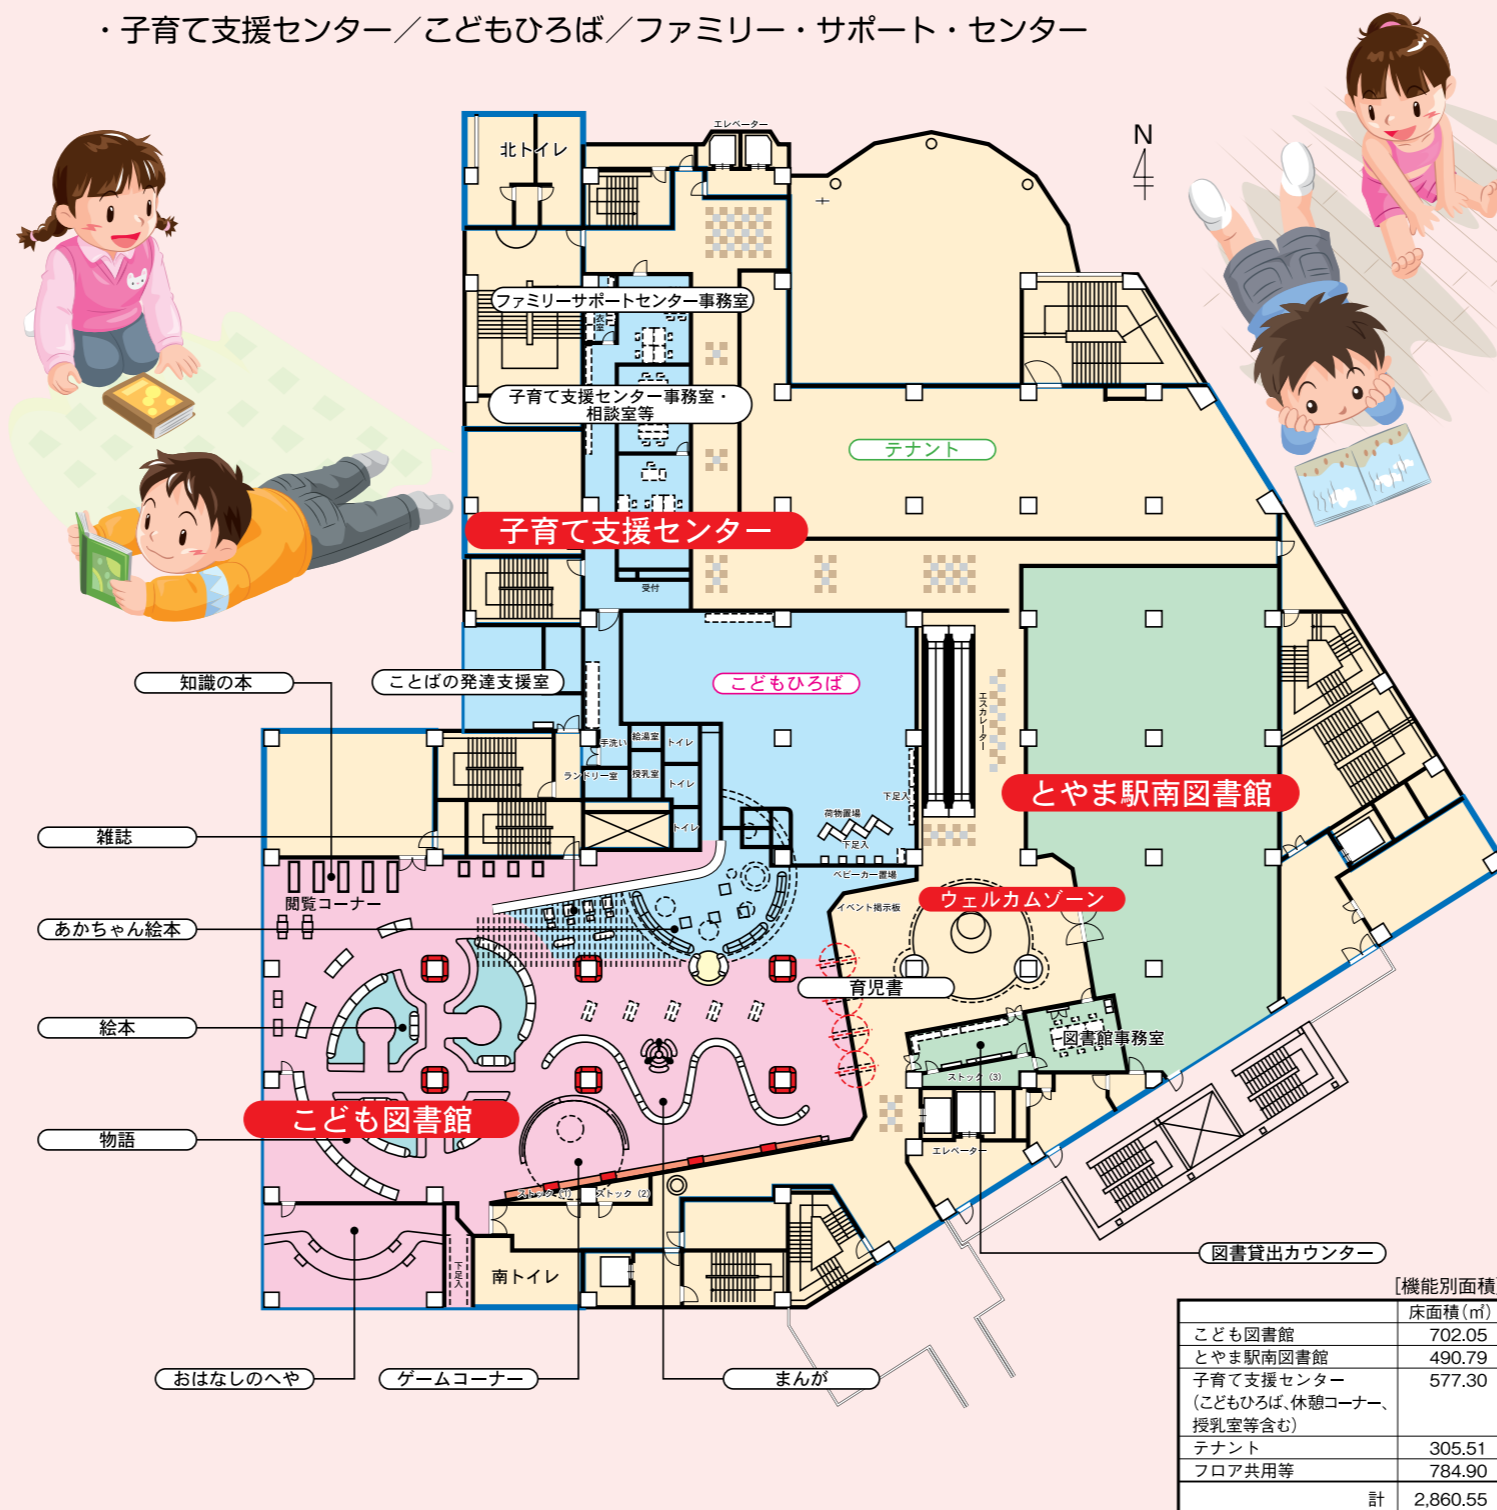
・子育て支援センター／こどもひろば／ファミリー・サポート・センター

N

エレベーター

北トイレ

ファミリーサポートセンター事務室

子育て支援センター事務室・相談室等

テナント

子育て支援センター

受付

知識の本

ことばの発達支援室

こどもひろば

エスカレーター

手洗い

給湯室

トイレ

授乳室

ランドリー室

トイレ

トイレ

荷物置場

下足入

下足入

とやま駅南図書館

雑誌

ベビーカー置場

閲覧コーナー

イベント掲示板

ウェルカムゾーン

あかちゃん絵本

育児書

絵本

図書館事務室

ストック (3)

こども図書館

物語

エレベーター

ストック (1)

ストック (2)

下足入

南トイレ

図書貸出カウンター

[機能別面積

| | 床面積(㎡) |
|---|---|
| こども図書館 | 702.05 |
| とやま駅南図書館 | 490.79 |
| 子育て支援センター (こどもひろば、休憩コーナー、授乳室等含む) | 577.30 |
| テナント | 305.51 |
| フロア共用等 | 784.90 |
| 計 | 2,860.55 |

おはなしのへや

ゲームコーナー

まんが